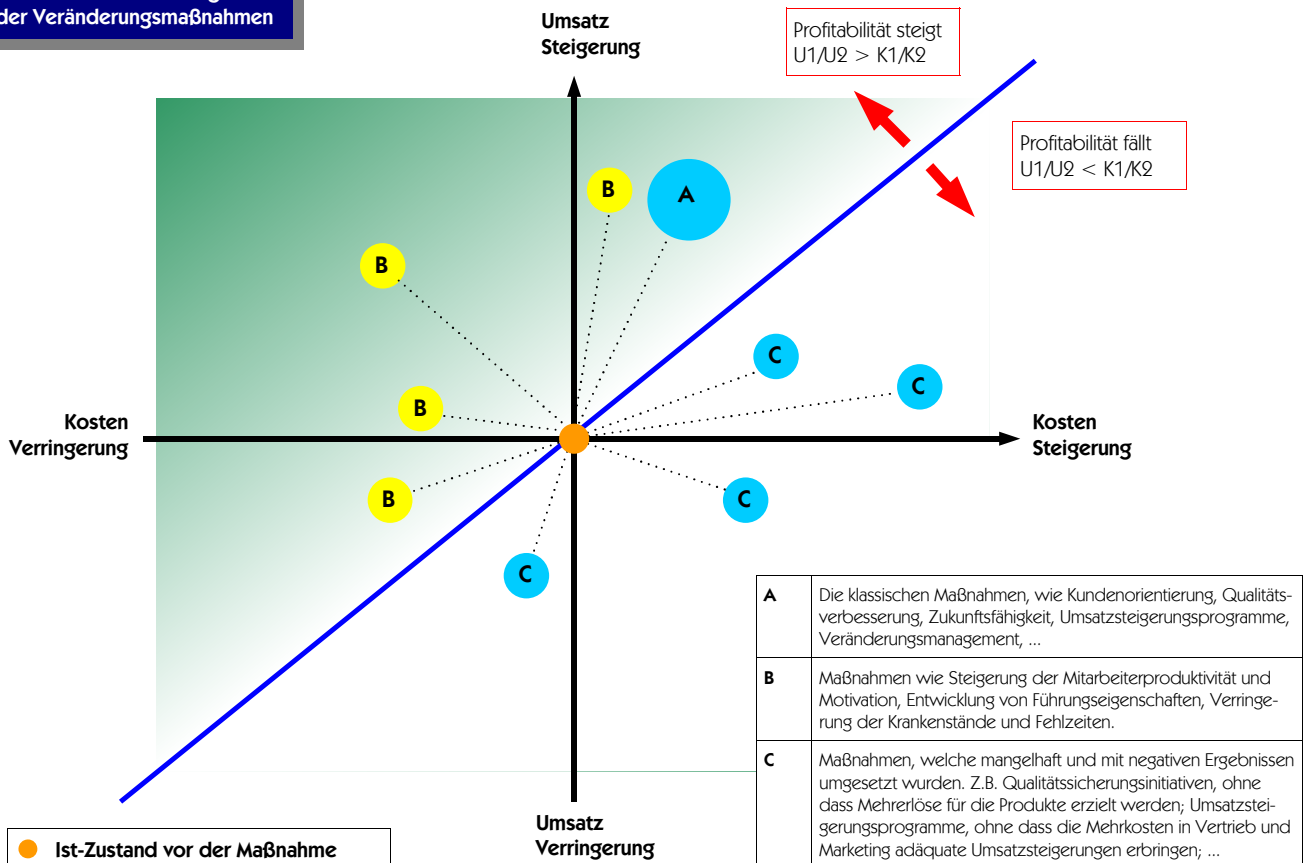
der Veränderungsmaßnahmen

Umsatz Steigerung

Profitabilität steigt
U1/U2 > K1/K2

Profitabilität fällt
U1/U2 < K1/K2

B

A

B

C

C

Kosten Verringerung

B

Kosten Steigerung

B

C

C

| A | Die klassischen Maßnahmen, wie Kundenorientierung, Qualitätsverbesserung, Zukunftsfähigkeit, Umsatzsteigerungsprogramme, Veränderungsmanagement, ... |
|---|---|
| B | Maßnahmen wie Steigerung der Mitarbeiterproduktivität und Motivation, Entwicklung von Führungseigenschaften, Verringerung der Krankenstände und Fehlzeiten. |
| C | Maßnahmen, welche mangelhaft und mit negativen Ergebnissen umgesetzt wurden. Z.B. Qualitätssicherungsinitiativen, ohne dass Mehrerlöse für die Produkte erzielt werden; Umsatzsteigerungsprogramme, ohne dass die Mehrkosten in Vertrieb und Marketing adäquate Umsatzsteigerungen erbringen; ... |

Umsatz Verringerung

Ist-Zustand vor der Maßnahme